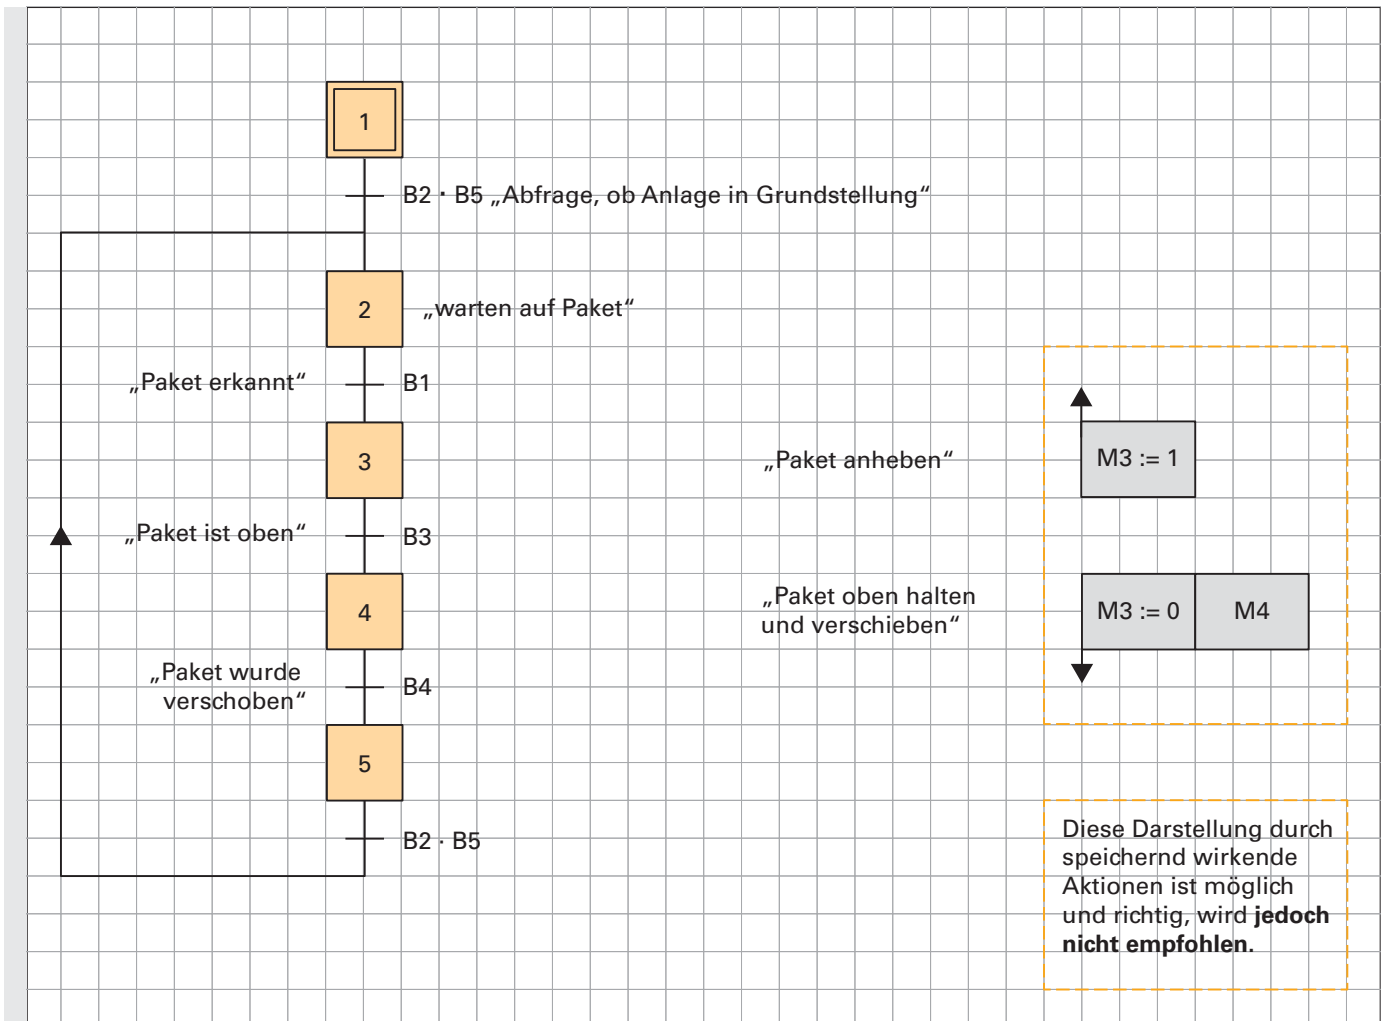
1

B2 · B5 „Abfrage, ob Anlage in Grundstellung“

2

„warten auf Paket“

„Paket erkannt“

B1

3

„Paket anheben“

M3 := 1

„Paket ist oben“

B3

4

„Paket oben halten und verschieben“

M3 := 0

M4

„Paket wurde verschoben“

B4

5

B2 · B5

Diese Darstellung durch speichernd wirkende Aktionen ist möglich und richtig, wird **jedoch nicht empfohlen.**